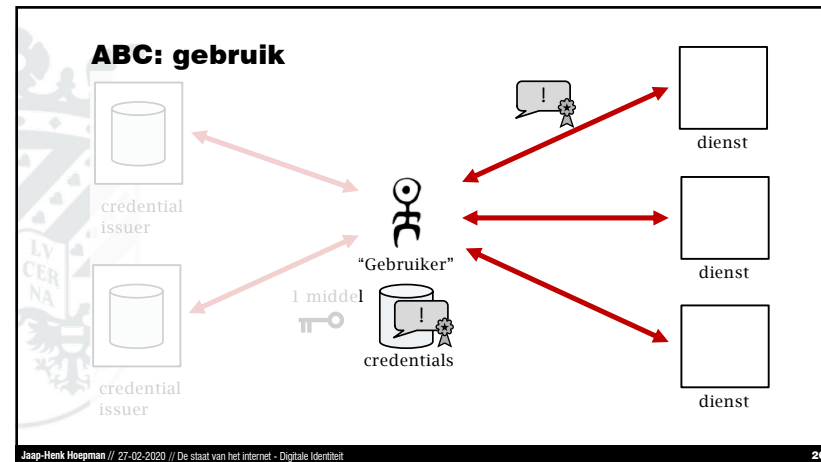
ABC: gebruik

credential issuer

credential issuer

1 middel

"Gebruiker"

credentials

!

!

dienst

dienst

dienst

Jaap-Henk Hoepman // 27-02-2020 // De staat van het internet - Digitale Identiteit 20